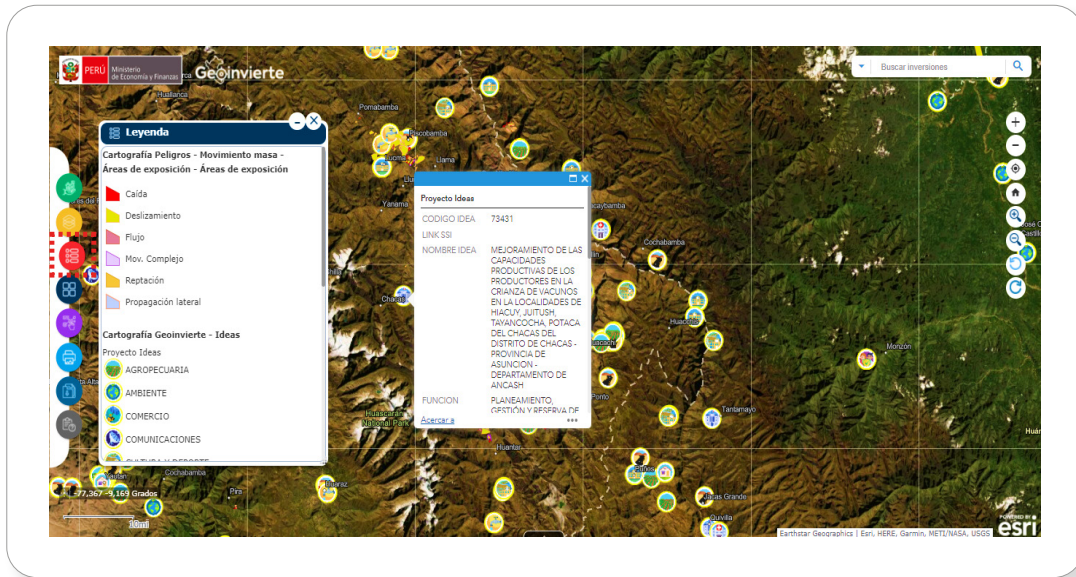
PERÚ Ministerio de Economía y Finanzas Geoinvierte

Buscar inversiones

Leyenda

Cartografía Peligros - Movimiento masa - Áreas de exposición - Áreas de exposición

Caída
Deslizamiento
Flujo
Mov. Complejo
Reptación
Propagación lateral

Cartografía Geoinvierte - Ideas
Proyecto Ideas
AGROPECUARIA
AMBIENTE
COMERCIO
COMUNICACIONES

Proyecto Ideas

| CODIGO IDEA | 73431 |
|---|---|
| LINK SSI | |
| NOMBRE IDEA | MEJORAMIENTO DE LAS CAPACIDADES PRODUCTIVAS DE LOS PRODUCTORES EN LA CRIANZA DE VACUNOS EN LA LOCALIDADES DE HIACUY, JUITUSH, TAYANCOCHA, POTACA DEL CHACAS DEL DISTRITO DE CHACAS - PROVINCIA DE ASUNCION - DEPARTAMENTO DE ANCASH |
| FUNCION | PLANEAMIENTO, GESTIÓN Y RESERVA DE |

Acercar a

Huallanca
Pomabamba
Piscobamba
Llama
Yanama
Chacas
Cochabamba
Huacachi
Monzon
Tantamayo
Huascarán National Park
Huantar
Jacas Grande
Quivilla
Cochabamba
Pira

-77,367 -9,169 Grados
10mi

Earthstar Geographics | Esri, HERE, Garmin, METI/NASA, USGS
POWERED BY esri